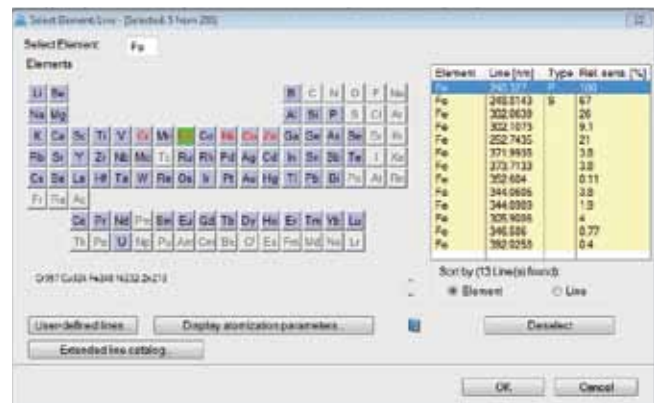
Select Element Line - [Selected: 5 from 20]

Select Element: Fe

Elements

Li Be
Na Mg
K Ca Sc Ti V Cr Mn Fe Co Ni Cu Zn Ga Ge As Se Br Kr
Rb Sr Y Zr Nb Mo Tc Ru Rh Pd Ag Cd In Sn Sb Te I Xe
Cs Ba La Hf Ta W Re Os Ir Pt Au Hg Tl Pb Bi Po At Rn
Fr Ra Ac
B C N O F Ne
Al Si P S Cl Ar
Ce Pr Nd Pm Sm Eu Gd Tb Dy Ho Er Tm Yb Lu
Th Pa U Np Pu Am Cm Bk Cf Es Fm Md No Lr

Cr357 Cu324 Fe248 Ni232 Zn213

| Element | Line [nm] | Type | Rel. sens. [%] |
|---|---|---|---|
| Fe | 248.327 | P | 100 |
| Fe | 248.8143 | S | 67 |
| Fe | 302.0639 | | 26 |
| Fe | 302.1073 | | 9.1 |
| Fe | 252.7435 | | 21 |
| Fe | 371.9935 | | 3.8 |
| Fe | 373.7133 | | 3.0 |
| Fe | 352.604 | | 0.11 |
| Fe | 344.0606 | | 3.8 |
| Fe | 344.0993 | | 1.0 |
| Fe | 305.9086 | | 4 |
| Fe | 346.586 | | 0.77 |
| Fe | 392.0253 | | 0.4 |

Sort by (13 Line(s) found):
Element   Line

User defined lines...   Display atomization parameters...   Deselect
Extended line catalog...

OK   Cancel